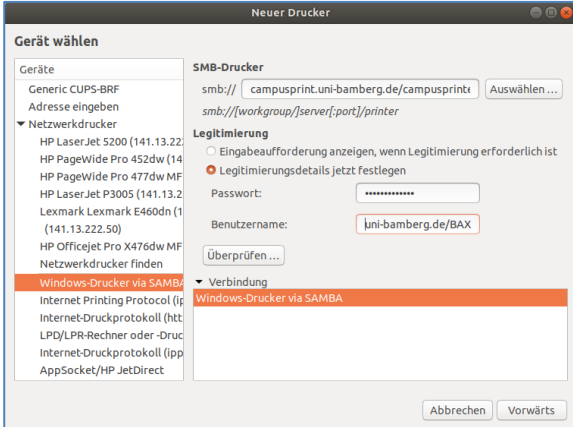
Neuer Drucker

Gerät wählen

Geräte
Generic CUPS-BRF
Adresse eingeben
Netzwerkdrucker
HP LaserJet 5200 (141.13.22
HP PageWide Pro 452dw (14
HP PageWide Pro 477dw MF
HP LaserJet P3005 (141.13.2
Lexmark Lexmark E460dn (1
(141.13.222.50)
HP Officejet Pro X476dw MF
Netzwerkdrucker finden
Windows-Drucker via SAMBA
Internet Printing Protocol (ip
Internet-Druckprotokoll (htt
LPD/LPR-Rechner oder -Druc
Internet-Druckprotokoll (ipp
AppSocket/HP JetDirect

SMB-Drucker
smb:// campusprint.uni-bamberg.de/campusprint
Auswählen …
smb://[workgroup/]server[:port]/printer

Legitimierung
Eingabeaufforderung anzeigen, wenn Legitimierung erforderlich ist
Legitimierungsdetails jetzt festlegen
Passwort: ••••••••••••
Benutzername: uni-bamberg.de/BAX
Überprüfen …

Verbindung
Windows-Drucker via SAMBA

Abbrechen
Vorwärts